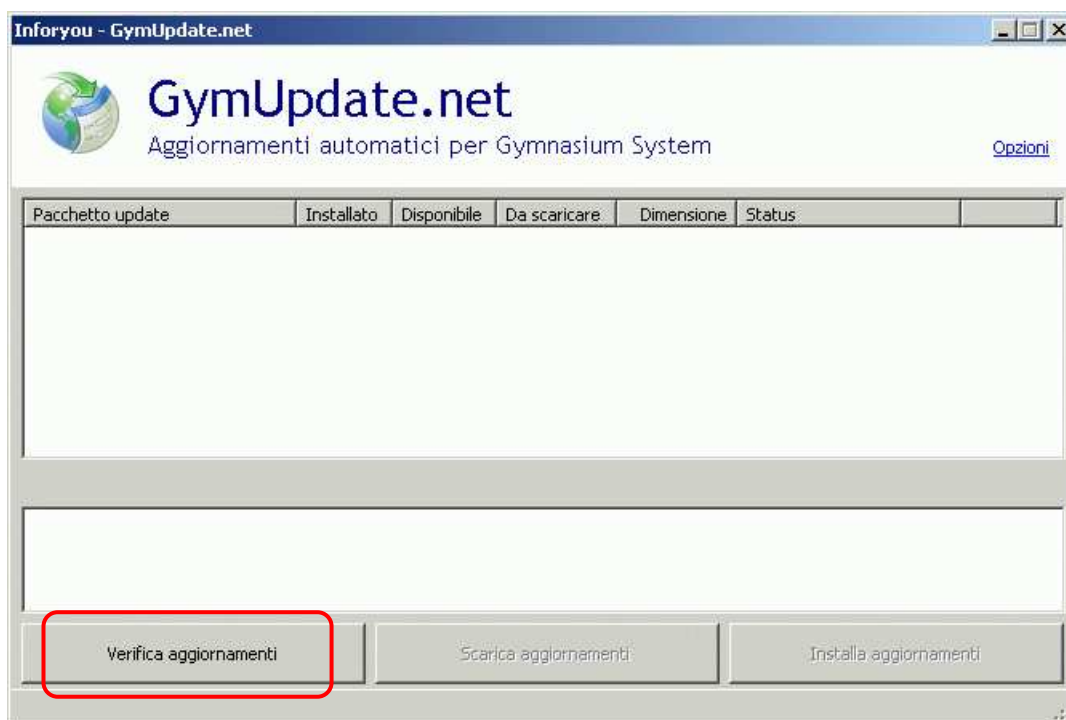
Inforyou - GymUpdate.net

GymUpdate.net
Aggiornamenti automatici per Gymnasium System

Opzioni

| Pacchetto update | Installato | Disponibile | Da scaricare | Dimensione | Status |
|---|---|---|---|---|---|

Verifica aggiornamenti

Scarica aggiornamenti

Installa aggiornamenti